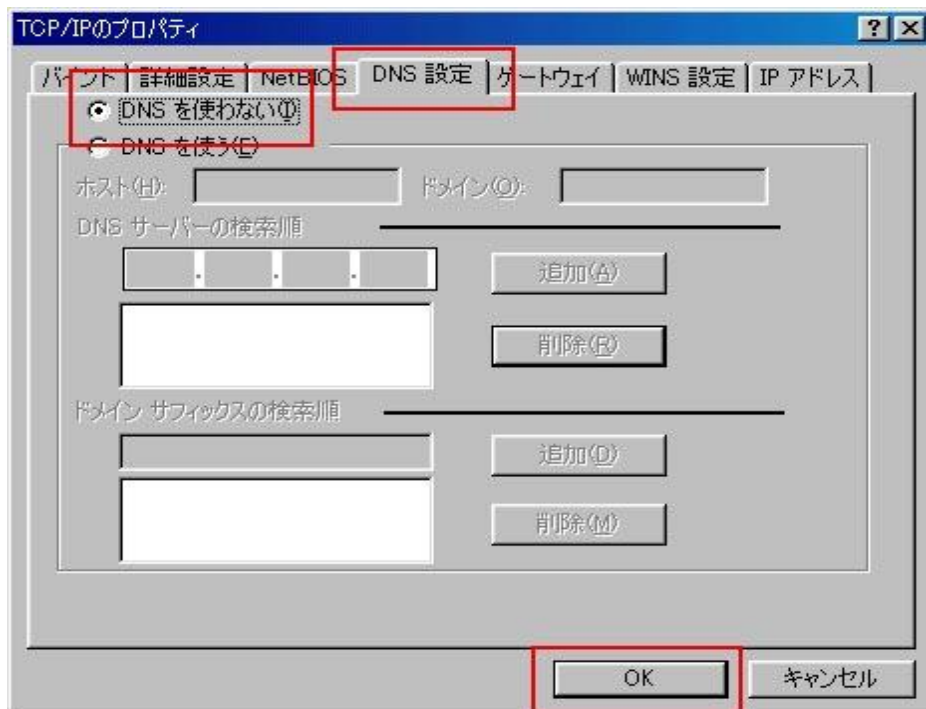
TCP/IPのプロパティ

?

×

バインド | 詳細設定 | NetBIOS | DNS 設定 | ゲートウェイ | WINS 設定 | IP アドレス

DNS を使わない(I)

DNS を使う(E)

ホスト(H):

ドメイン(O):

DNS サーバーの検索順

. . .

追加(A)

削除(R)

ドメイン サフィックスの検索順

追加(D)

削除(M)

OK

キャンセル